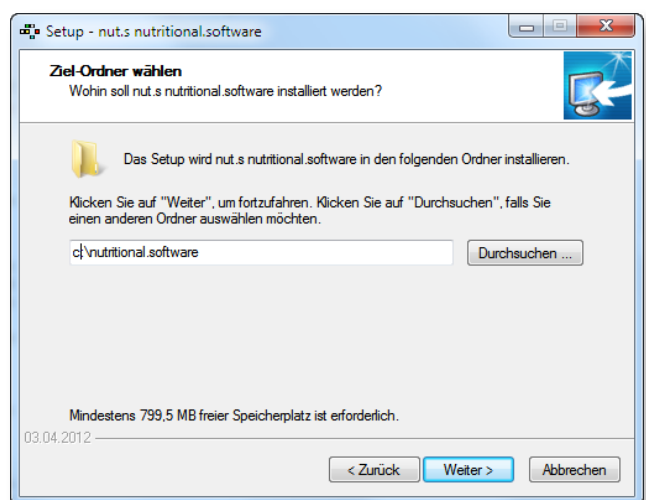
Setup - nut.s nutritional.software

Ziel-Ordner wählen
Wohin soll nut.s nutritional.software installiert werden?

Das Setup wird nut.s nutritional.software in den folgenden Ordner installieren.

Klicken Sie auf "Weiter", um fortzufahren. Klicken Sie auf "Durchsuchen", falls Sie einen anderen Ordner auswählen möchten.

c:\nutritional.software

Durchsuchen ...

Mindestens 799,5 MB freier Speicherplatz ist erforderlich.

03.04.2012

< Zurück

Weiter >

Abbrechen